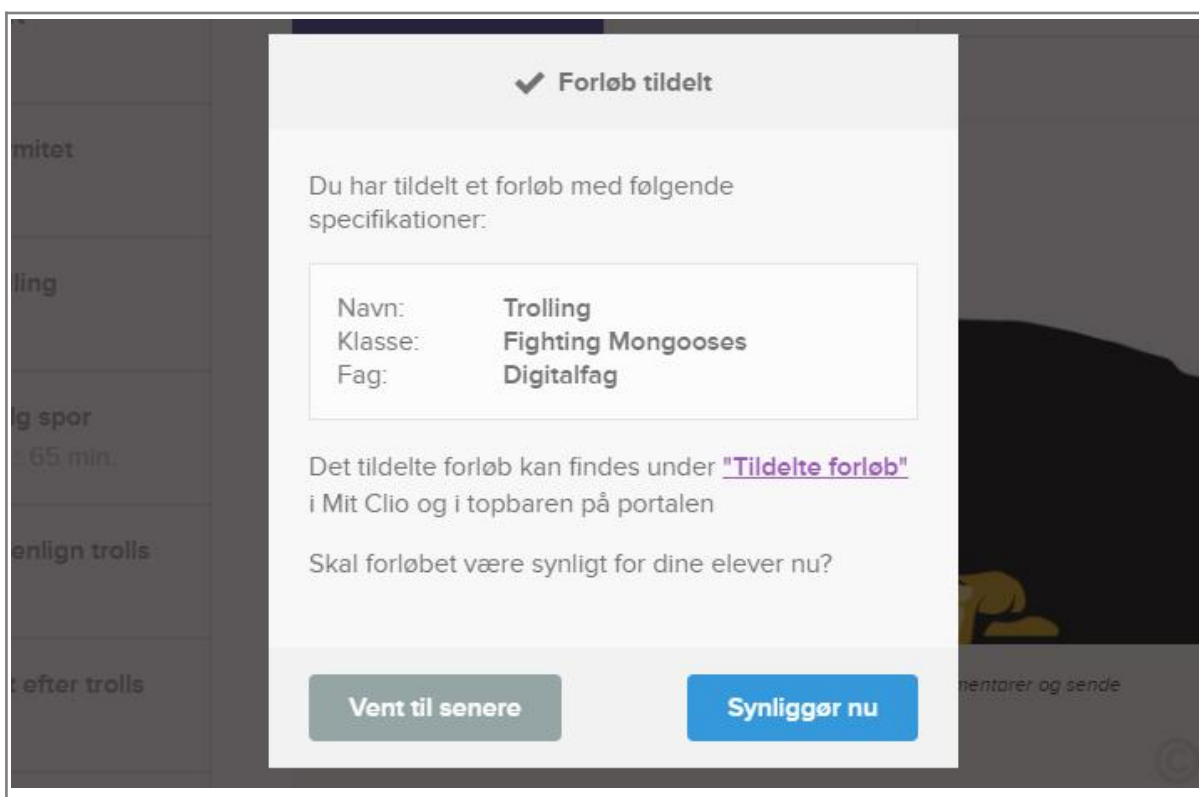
mitet

lling

ig spor
65 min.

enlign trolls

t efter trolls

✔ Forløb tildelt

Du har tildelt et forløb med følgende specifikationer:

| | |
|---|---|
| Navn: | Trolling |
| Klasse: | Fighting Mongooses |
| Fag: | Digitalfag |

Det tildelte forløb kan findes under "Tildelte forløb" i Mit Clio og i topbaren på portalen

Skal forløbet være synligt for dine elever nu?

Vent til senere

Synliggør nu

mentarer og sende